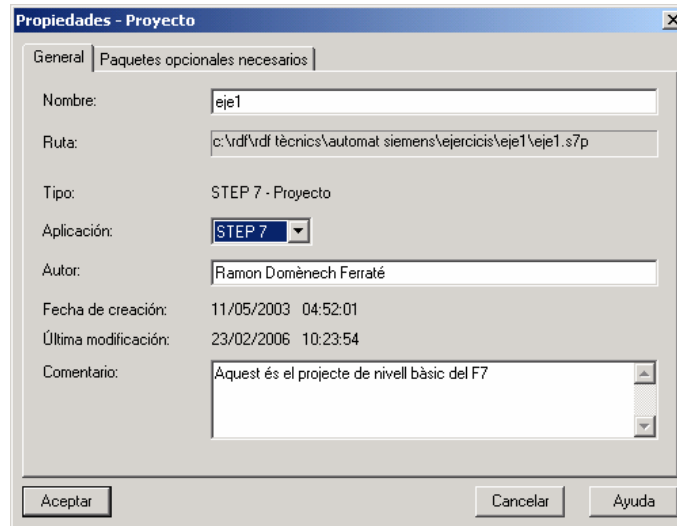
Propiedades - Proyecto

General | Paquetes opcionales necesarios

Nombre: eje1

Ruta: c:\rdf\rdf tècnics\automat siemens\ejercicis\eje1\eje1.s7p

Tipo: STEP 7 - Proyecto

Aplicación: STEP 7

Autor: Ramon Domènech Ferraté

Fecha de creación: 11/05/2003 04:52:01

Última modificación: 23/02/2006 10:23:54

Comentario: Aquest és el projecte de nivell bàsic del F7

Aceptar

Cancelar

Ayuda